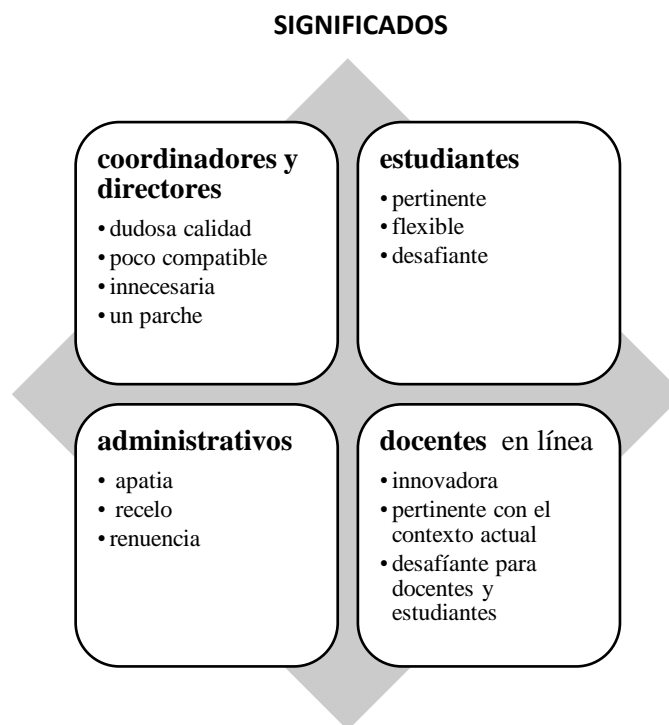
SIGNIFICADOS

coordinadores y directores
- dudosa calidad
- poco compatible
- innecesaria
- un parche

estudiantes
- pertinente
- flexible
- desafiante

administrativos
- apatia
- recelo
- renuencia

docentes en línea
- innovadora
- pertinente con el contexto actual
- desafíante para docentes y estudiantes